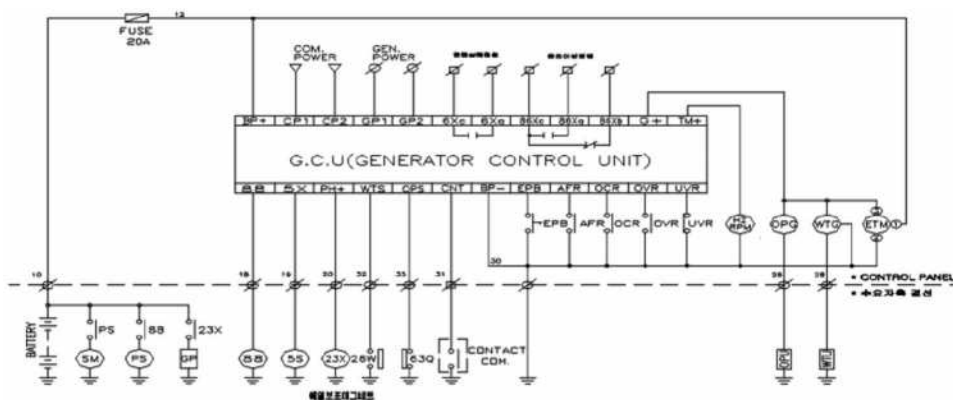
FUSE 20A
12
COM. POWER
GEN. POWER
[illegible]
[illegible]
BP+
CP1
CP2
GP1
GP2
6Xc
6Xo
86Xc
86Xo
86Xb
D+
TM+
G.C.U(GENERATOR CONTROL UNIT)
88
5X
PH+
WTS
OPS
CNT
BP-
EPB
AFR
OCR
OVR
UVR
EPB
AFR
OCR
OVR
UVR
Hz RPM
OPG
WTG
ETM
30
10
18
19
20
32
33
31
26
28
• CONTROL PANEL
• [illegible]
BATTERY
PS
88
23X
SM
PS
GP
88
5S
23X
26W
63Q
CONTACT COM.
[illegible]
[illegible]
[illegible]